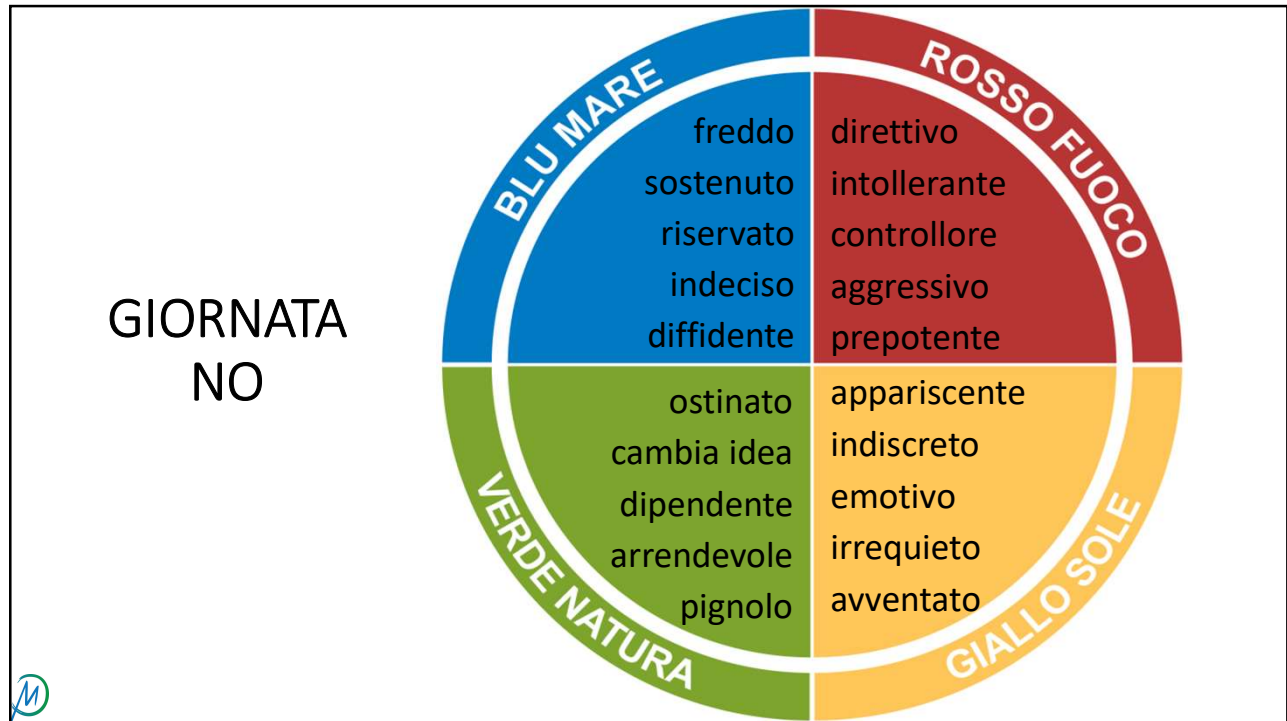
GIORNATA NO

BLU MARE

freddo
sostenuto
riservato
indeciso
diffidente

ROSSO FUOCO

direttivo
intollerante
controllore
aggressivo
prepotente

VERDE NATURA

ostinato
cambia idea
dipendente
arrendevole
pignolo

GIALLO SOLE

appariscente
indiscreto
emotivo
irrequieto
avventato

M